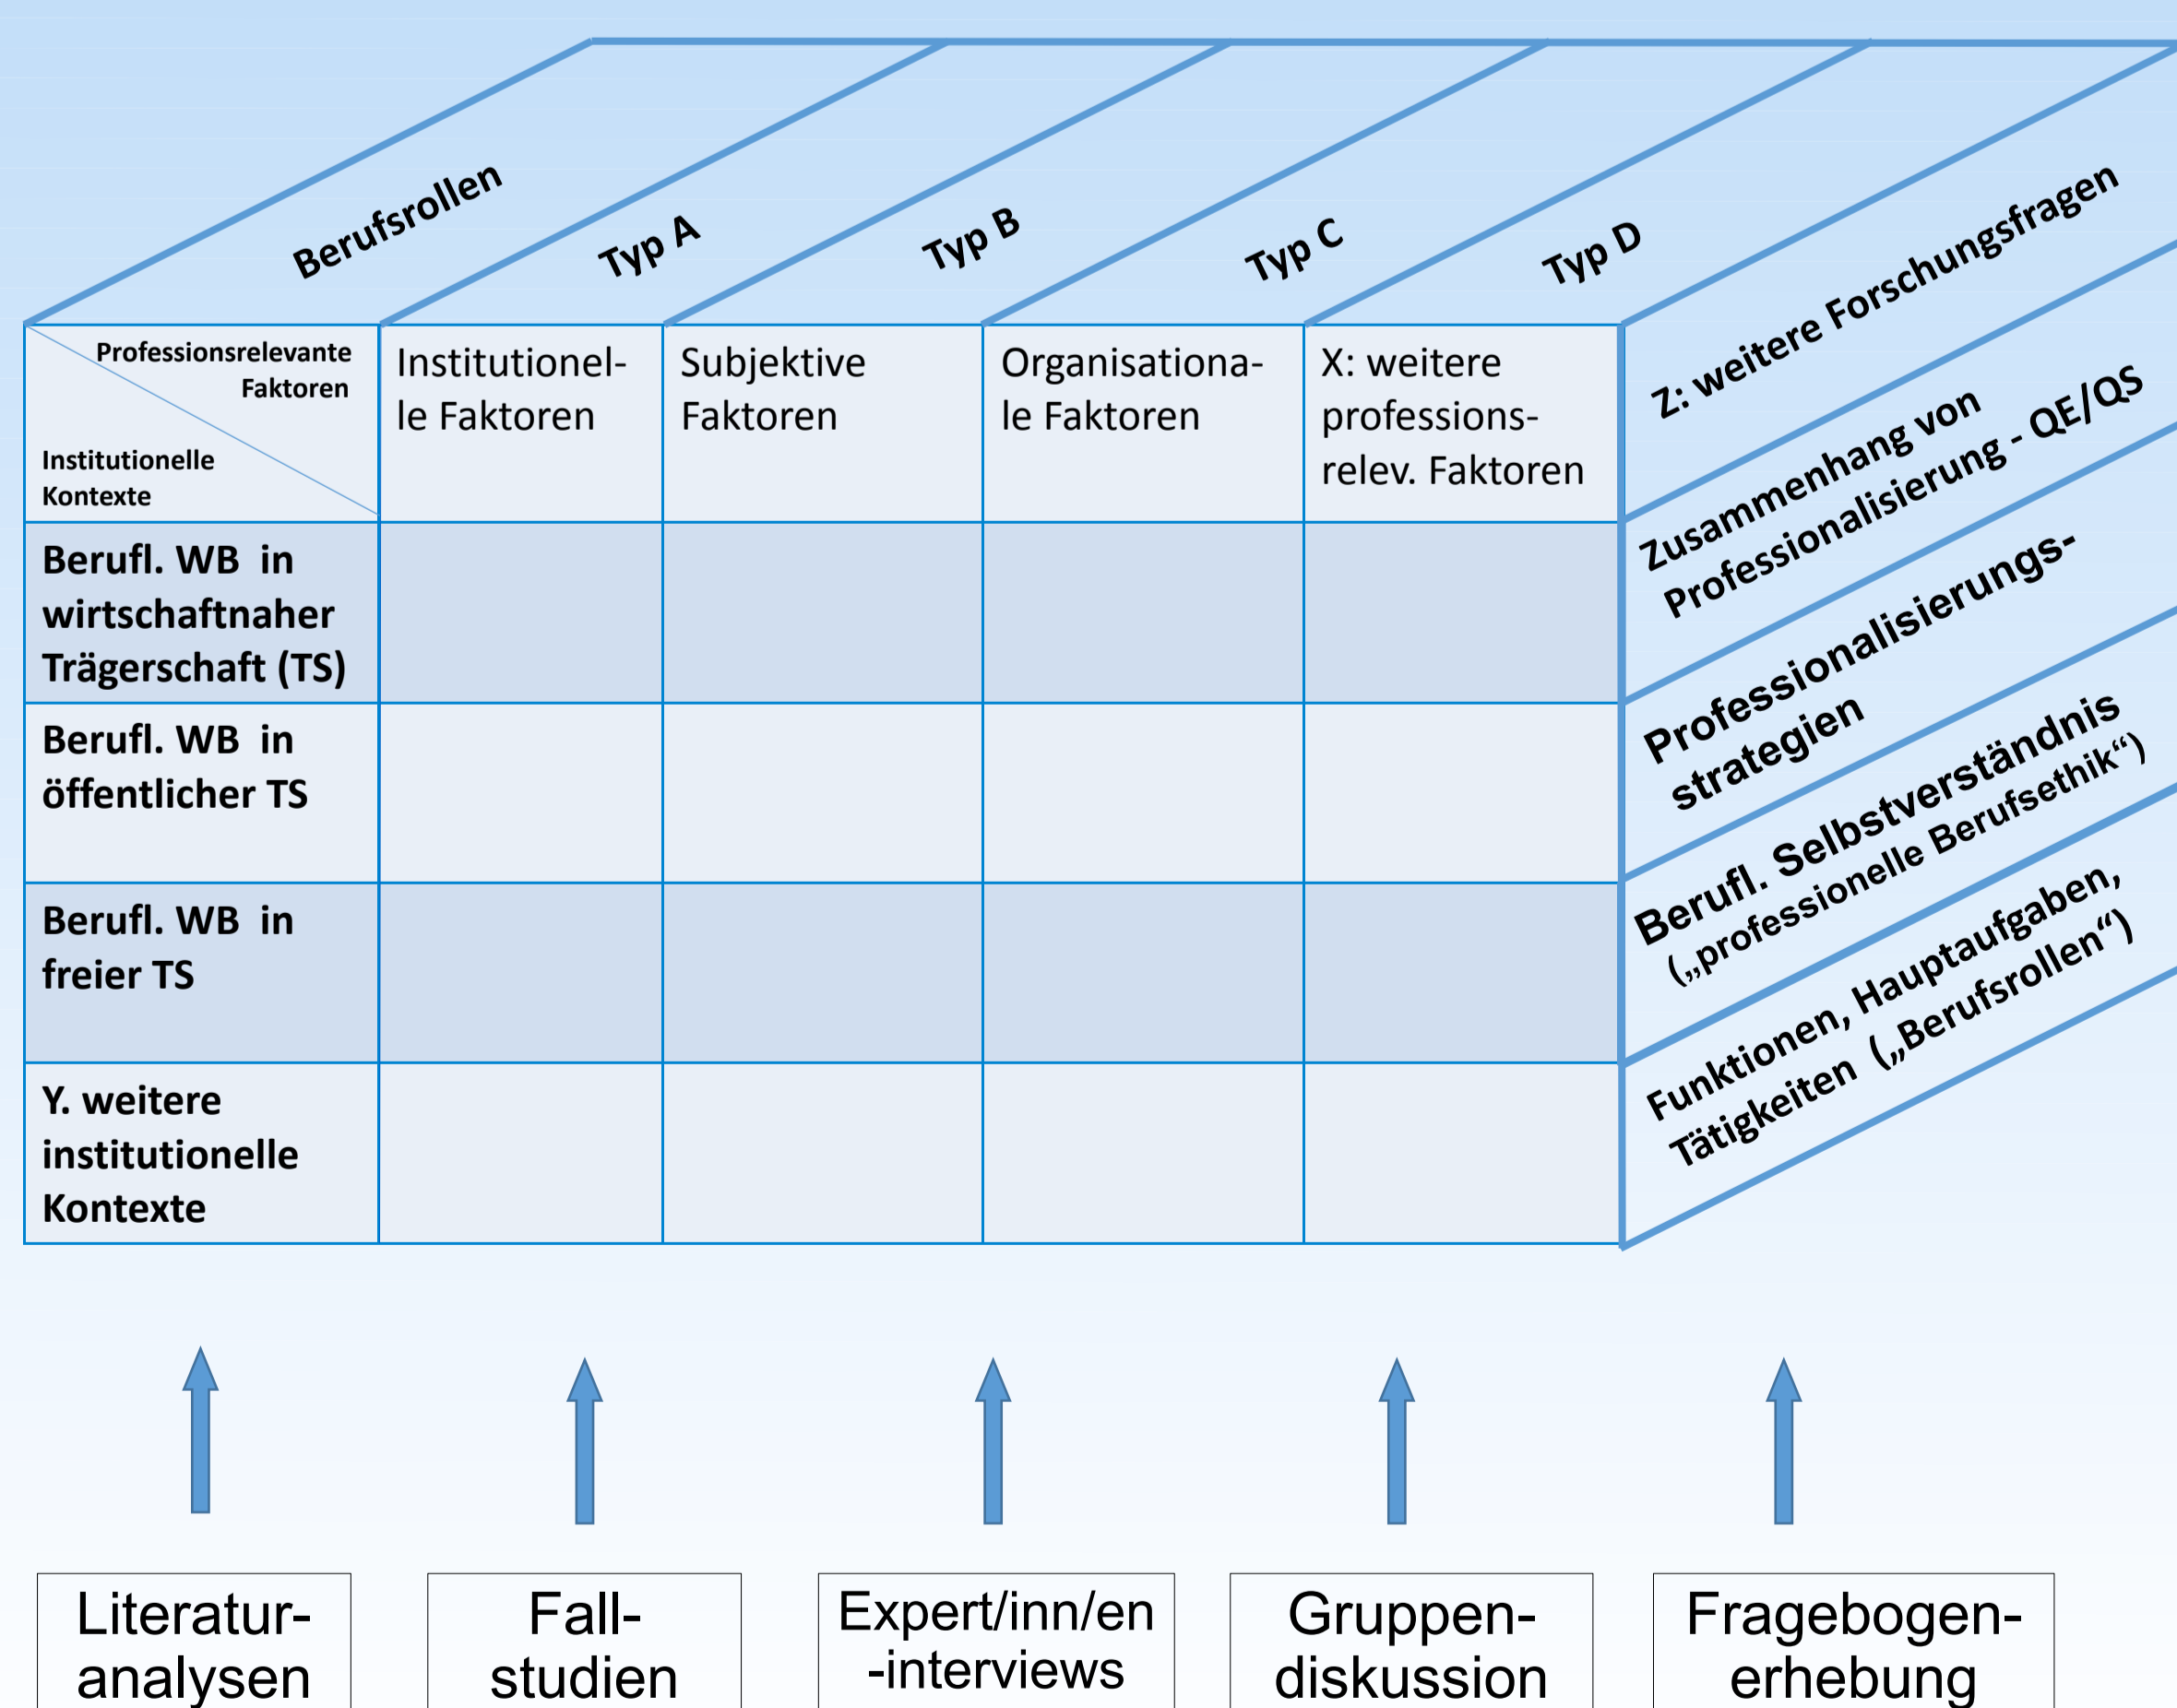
Berufsrollen

Typ A

Typ B

Typ C

Typ D

| Professionsrelevante Faktoren / Institutionelle Kontexte | Institutionelle Faktoren | Subjektive Faktoren | Organisationale Faktoren | X: weitere professions-relev. Faktoren |
|---|---|---|---|---|
| Berufl. WB in wirtschaftnaher Trägerschaft (TS) | | | | |
| Berufl. WB in öffentlicher TS | | | | |
| Berufl. WB in freier TS | | | | |
| Y. weitere institutionelle Kontexte | | | | |

Z: weitere Forschungsfragen

Zusammenhang von Professionalisierung - QE/QS

Professionalisierungsstrategien

Berufl. Selbstverständnis („professionelle Berufsethik“)

Funktionen, Hauptaufgaben, Tätigkeiten („Berufsrollen“)

Literaturanalysen

Fallstudien

Expert/inn/en -interviews

Gruppendiskussion

Fragebogenerhebung